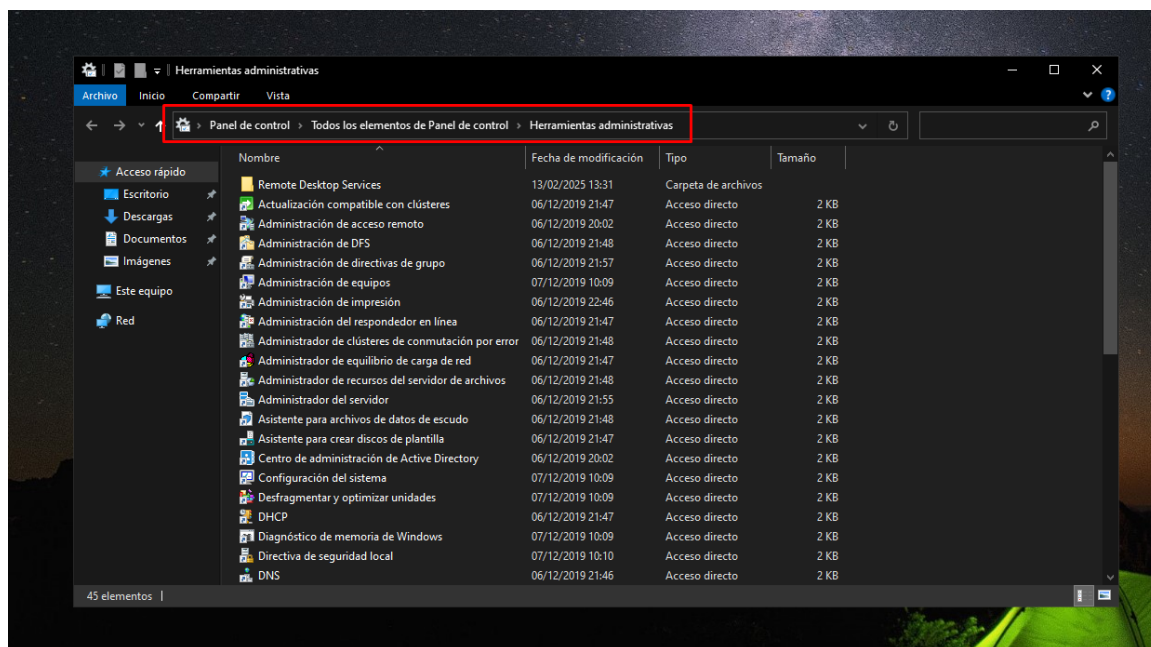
Herramientas administrativas

Archivo Inicio Compartir Vista

Panel de control › Todos los elementos de Panel de control › Herramientas administrativas

Acceso rápido
Escritorio
Descargas
Documentos
Imágenes
Este equipo
Red

| Nombre | Fecha de modificación | Tipo | Tamaño |
|---|---|---|---|
| Remote Desktop Services | 13/02/2025 13:31 | Carpeta de archivos | |
| Actualización compatible con clústeres | 06/12/2019 21:47 | Acceso directo | 2 KB |
| Administración de acceso remoto | 06/12/2019 20:02 | Acceso directo | 2 KB |
| Administración de DFS | 06/12/2019 21:48 | Acceso directo | 2 KB |
| Administración de directivas de grupo | 06/12/2019 21:57 | Acceso directo | 2 KB |
| Administración de equipos | 07/12/2019 10:09 | Acceso directo | 2 KB |
| Administración de impresión | 06/12/2019 22:46 | Acceso directo | 2 KB |
| Administración del respondedor en línea | 06/12/2019 21:47 | Acceso directo | 2 KB |
| Administrador de clústeres de conmutación por error | 06/12/2019 21:48 | Acceso directo | 2 KB |
| Administrador de equilibrio de carga de red | 06/12/2019 21:47 | Acceso directo | 2 KB |
| Administrador de recursos del servidor de archivos | 06/12/2019 21:48 | Acceso directo | 2 KB |
| Administrador del servidor | 06/12/2019 21:55 | Acceso directo | 2 KB |
| Asistente para archivos de datos de escudo | 06/12/2019 21:48 | Acceso directo | 2 KB |
| Asistente para crear discos de plantilla | 06/12/2019 21:47 | Acceso directo | 2 KB |
| Centro de administración de Active Directory | 06/12/2019 20:02 | Acceso directo | 2 KB |
| Configuración del sistema | 07/12/2019 10:09 | Acceso directo | 2 KB |
| Desfragmentar y optimizar unidades | 07/12/2019 10:09 | Acceso directo | 2 KB |
| DHCP | 06/12/2019 21:47 | Acceso directo | 2 KB |
| Diagnóstico de memoria de Windows | 07/12/2019 10:09 | Acceso directo | 2 KB |
| Directiva de seguridad local | 07/12/2019 10:10 | Acceso directo | 2 KB |
| DNS | 06/12/2019 21:46 | Acceso directo | 2 KB |

45 elementos